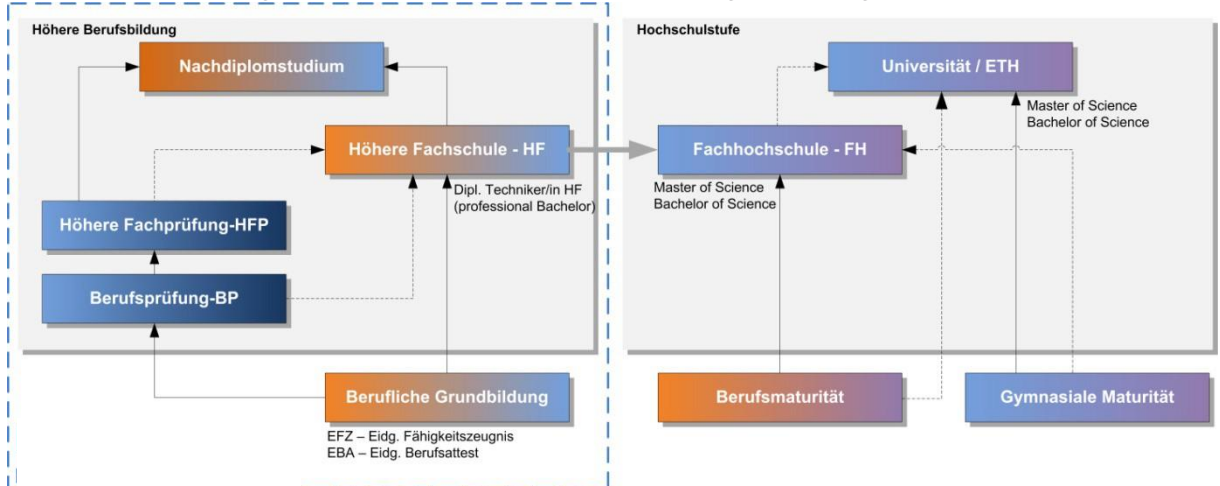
Höhere Berufsbildung

Nachdiplomstudium

Höhere Fachschule - HF

Dipl. Techniker/in HF (professional Bachelor)

Höhere Fachprüfung-HFP

Berufsprüfung-BP

Berufliche Grundbildung

EFZ – Eidg. Fähigkeitszeugnis
EBA – Eidg. Berufsattest

Hochschulstufe

Universität / ETH

Master of Science
Bachelor of Science

Fachhochschule - FH

Master of Science
Bachelor of Science

Berufsmaturität

Gymnasiale Maturität